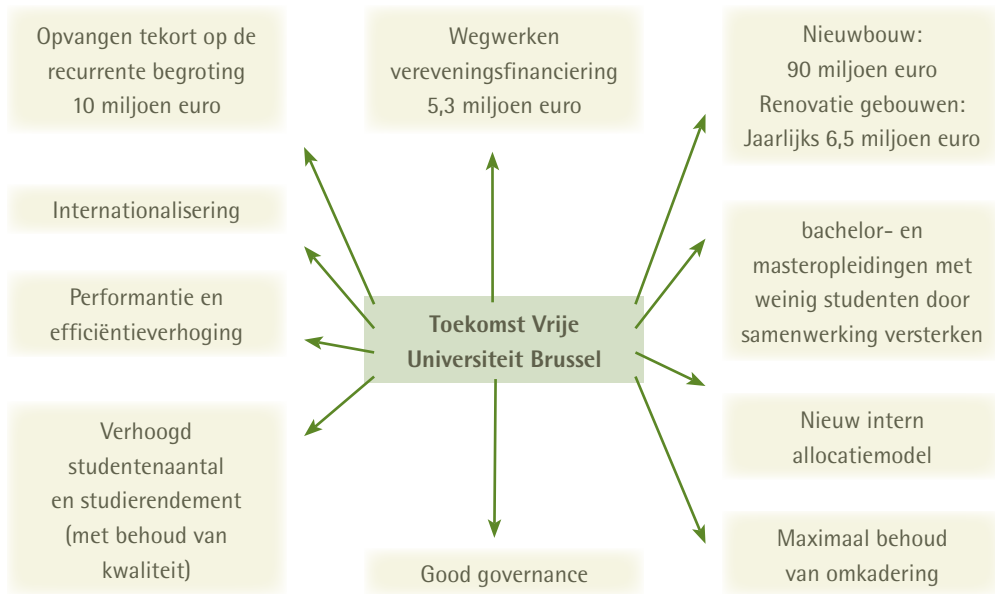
Opvangen tekort op de recurrente begroting 10 miljoen euro

Wegwerken vereveningsfinanciering 5,3 miljoen euro

Nieuwbouw: 90 miljoen euro Renovatie gebouwen: Jaarlijks 6,5 miljoen euro

Internationalisering

Performantie en efficiëntieverhoging

Toekomst Vrije Universiteit Brussel

bachelor- en masteropleidingen met weinig studenten door samenwerking versterken

Nieuw intern allocatiemodel

Verhoogd studentenaantal en studierendement (met behoud van kwaliteit)

Good governance

Maximaal behoud van omkadering